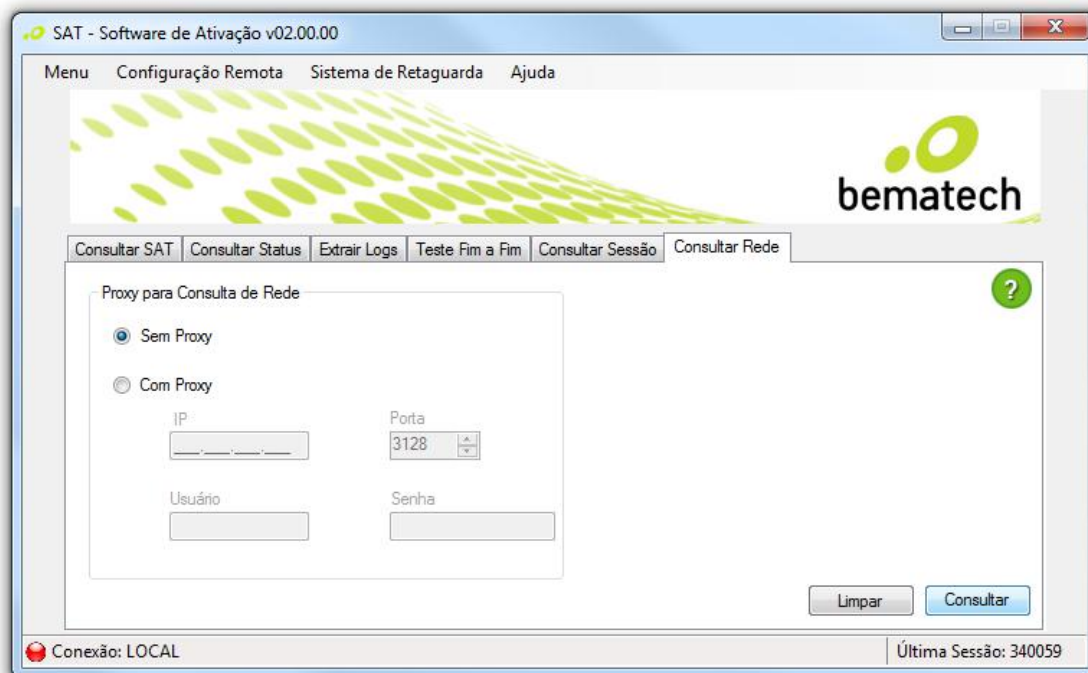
SAT - Software de Ativação v02.00.00

Menu Configuração Remota Sistema de Retaguarda Ajuda

bematech

Consultar SAT | Consultar Status | Extrair Logs | Teste Fim a Fim | Consultar Sessão | Consultar Rede

?

Proxy para Consulta de Rede

Sem Proxy

Com Proxy

IP

___.___.___.___

Porta

3128

Usuário

Senha

Limpar

Consultar

Conexão: LOCAL

Última Sessão: 340059